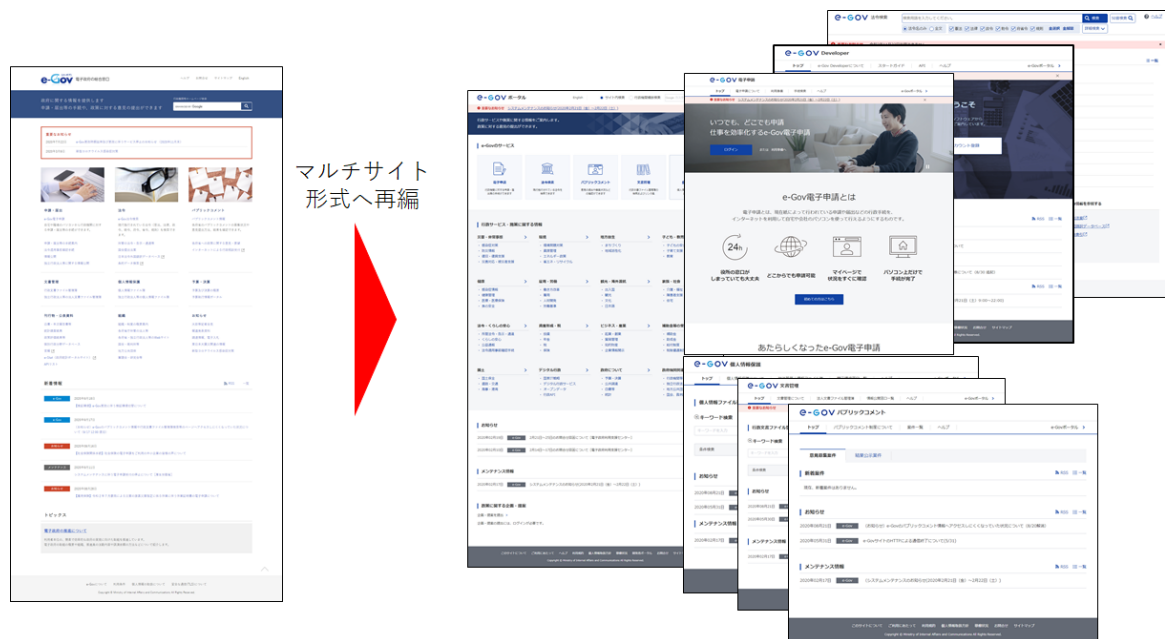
e-Gov 電子政府の総合窓口

行政に関する情報を検索します
申請・届出等の手続や、政策に関する意見を公募しています

マルチサイト形式へ再編

e-Gov 法令検索

e-Gov Developer

e-Gov 電子申請

いつでも、どこでも申請
仕事を効率化するe-Gov電子申請

ログイン

e-Gov電子申請とは

24h
役所の窓口が閉まっていても大丈夫
どこからでも申請可能
マイページで状況をすぐに確認
パソコン上だけで手続が完了

あたらしくなったe-Gov電子申請

e-Gov ポータル

e-Govのサービス

お知らせ

メンテナンス情報

e-Gov 個人情報保護

e-Gov 文書管理

e-Gov パブリックコメント

トップ
パブリックコメント制度について
意見一覧
ヘルプ
e-Govポータル

意見募集案件
結果公示案件

新着案件
現在、新着案件はありません。

お知らせ

2020年08月31日 e-Gov
2020年05月22日 e-Gov e-GovサイトのHTTPによる通信終了について(5/22)

メンテナンス情報

2020年02月07日 e-Gov システムメンテナンスのお知らせ(2020年2月11日（金）～2月12日（土）)